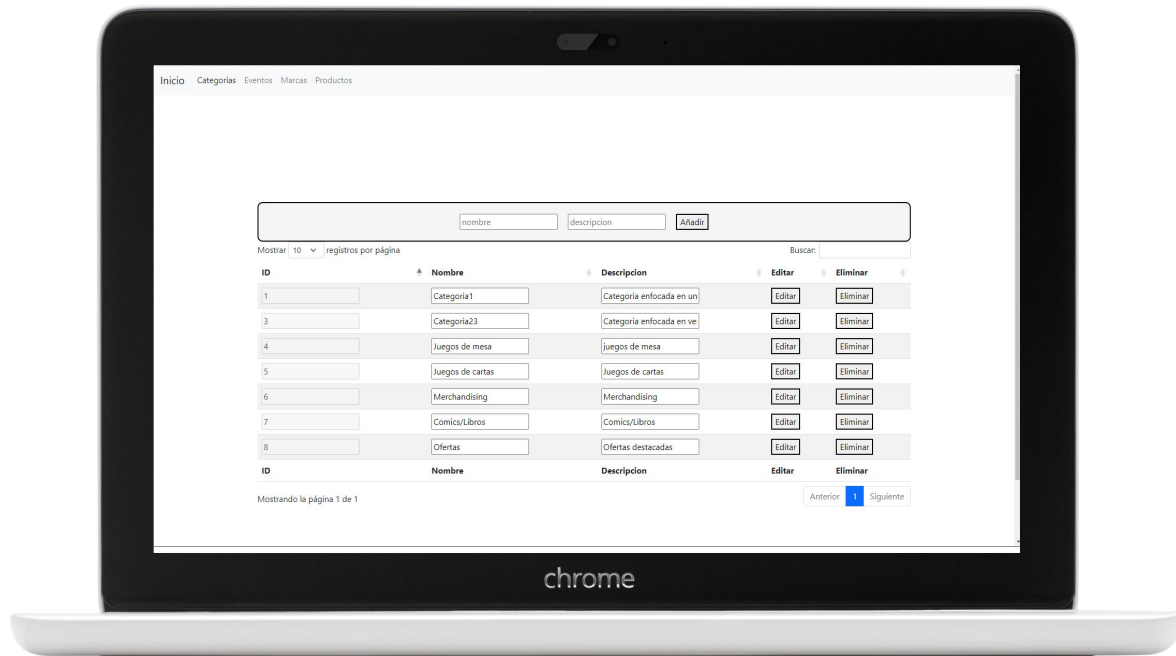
Inicio Categorias Eventos Marcas Productos

nombre descripcion Añadir

Mostrar 10 registros por página

Buscar:

| ID | Nombre | Descripcion | Editar | Eliminar |
|---|---|---|---|---|
| 1 | Categoria1 | Categoria enfocada en un | Editar | Eliminar |
| 3 | Categoria23 | Categoria enfocada en ve | Editar | Eliminar |
| 4 | Juegos de mesa | juegos de mesa | Editar | Eliminar |
| 5 | Juegos de cartas | Juegos de cartas | Editar | Eliminar |
| 6 | Merchandising | Merchandising | Editar | Eliminar |
| 7 | Comics/Libros | Comics/Libros | Editar | Eliminar |
| 8 | Ofertas | Ofertas destacadas | Editar | Eliminar |
| ID | Nombre | Descripcion | Editar | Eliminar |

Mostrando la página 1 de 1

Anterior 1 Siguiente

chrome